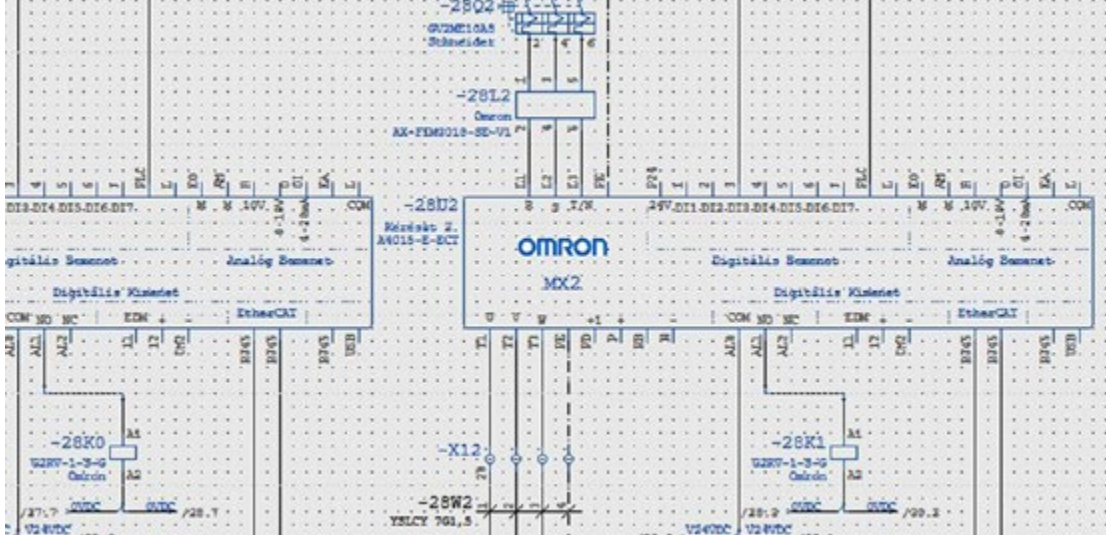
-28Q2
GV2ME10AS
Schneider
2 4 6

-28L2
Omron
AX-FIM2010-SE-V1

DI3.DI4.DI5.DI6.DI7.
M M 10V
COM
Digitális Bemenet
Analóg Bemenet
Digitális Kimenet
COM NO NC
EDM + -
EtherCAT

-28U2
Készlet 2.
A4015-E-ECT
L1 L2 L3/N PE
24V DI1 DI2 DI3 DI4 DI5 DI6 DI7
M M 10V
COM
OMRON
MX2
Digitális Bemenet
Analóg Bemenet
Digitális Kimenet
U V W PE +1 + - 
COM NO NC
EDM + -
EtherCAT

-28K0
A1
A2
G2RV-1-S-G
Omron
/27.7
0VDC
0VDC
/28.7
V24VDC

-X12

-28W2
YSLCY 7G1,5

-28K1
A1
A2
G2RV-1-S-G
Omron
/28.2
0VDC
0VDC
/30.2
V24VDC
V24VDC